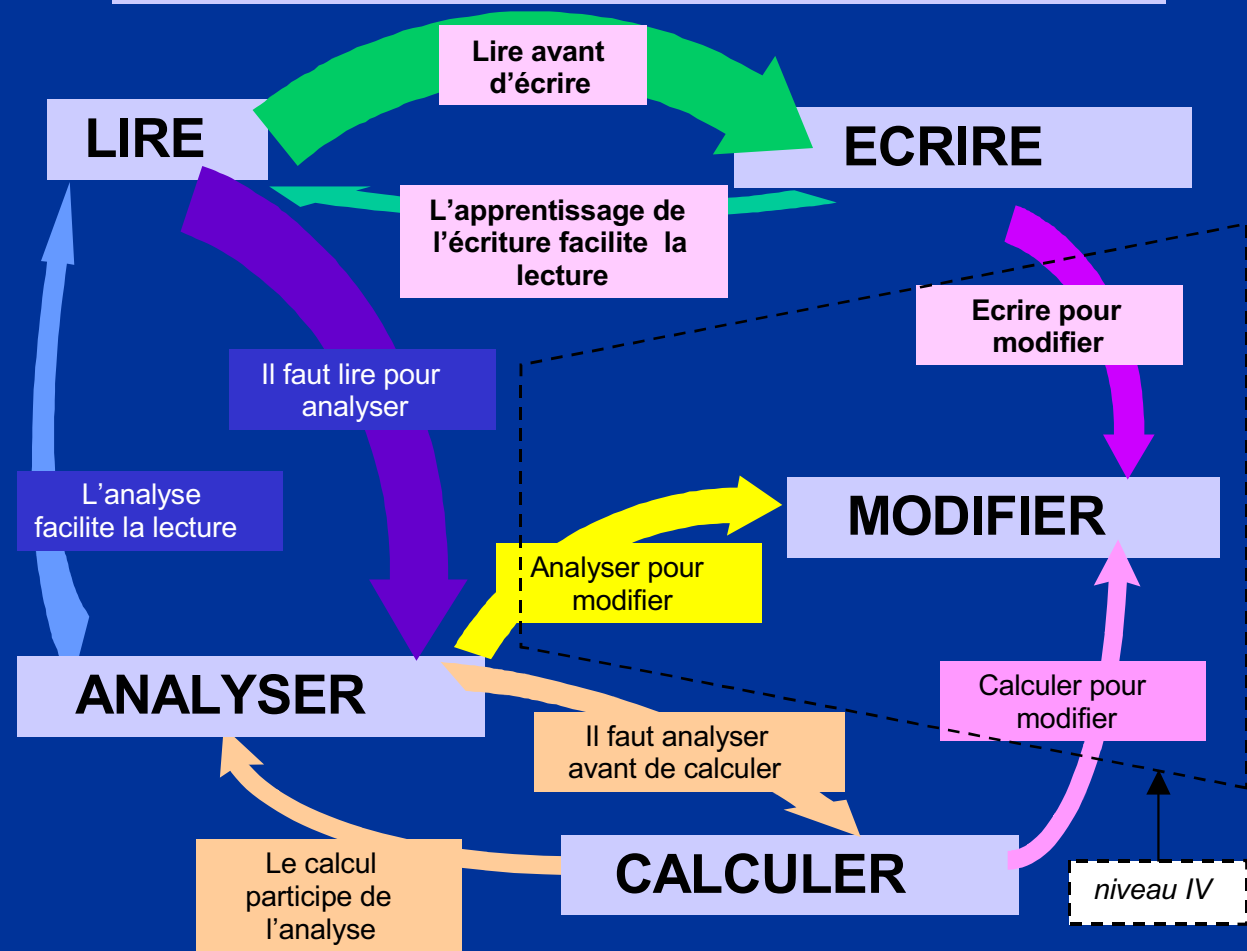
LIRE

Lire avant d'écrire

ECRIRE

L'apprentissage de l'écriture facilite la lecture

Ecrire pour modifier

Il faut lire pour analyser

L'analyse facilite la lecture

Analyser pour modifier

MODIFIER

ANALYSER

Calculer pour modifier

Il faut analyser avant de calculer

Le calcul participe de l'analyse

CALCULER

niveau IV